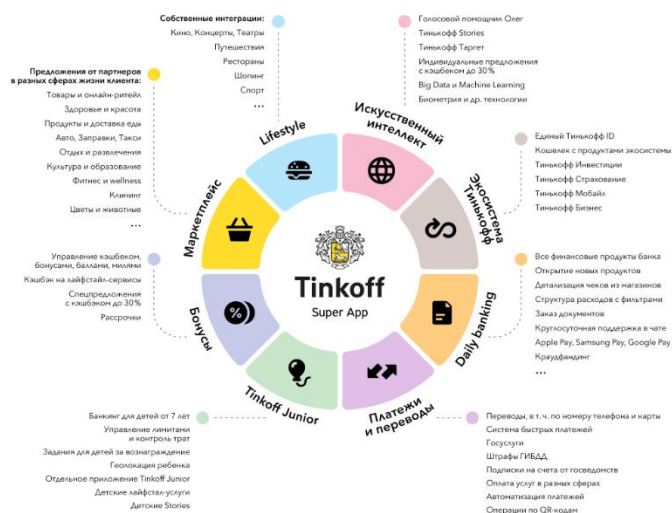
Собственные интеграции:
Кино, Концерты, Театры
Путешествия
Рестораны
Шопинг
Спорт
...

Голосовой помощник Олег
Тинькофф Stories
Тинькофф Таргет
Индивидуальные предложения с кэшбеком до 30%
Big Data и Machine Learning
Биометрия и др. технологии

Предложения от партнеров в разных сферах жизни клиента:
Товары и онлайн-ритейл
Здоровье и красота
Продукты и доставка еды
Авто, Заправки, Такси
Отдых и развлечения
Культура и образование
Фитнес и wellness
Клининг
Цветы и животные
...

Единый Тинькофф ID
Кошелек с продуктами экосистемы
Тинькофф Инвестиции
Тинькофф Страхование
Тинькофф Мобайл
Тинькофф Бизнес

Lifestyle
Искусственный интеллект
Экосистема Тинькофф
Маркетплейс
Tinkoff
Super App
Daily banking
Бонусы
Tinkoff Junior
Платежи и переводы

Управление кэшбеком, бонусами, баллами, милями
Кэшбэк на лайфстайл-сервисы
Спецпредложения с кэшбэком до 30%
Рассрочки

Все финансовые продукты банка
Открытие новых продуктов
Детализация чеков из магазинов
Структура расходов с фильтрами
Заказ документов
Круглосуточная поддержка в чате
Apple Pay, Samsung Pay, Google Pay
Краудфандинг
...

Банкинг для детей от 7 лет
Управление лимитами и контроль трат
Задания для детей за вознаграждение
Геолокация ребенка
Отдельное приложение Tinkoff Junior
Детские лайфстайл-услуги
Детские Stories

Переводы, в т. ч. по номеру телефона и карты
Система быстрых платежей
Госуслуги
Штрафы ГИБДД
Подписки на счета от госведомств
Оплата услуг в разных сферах
Автоматизация платежей
Операции по QR-кодам